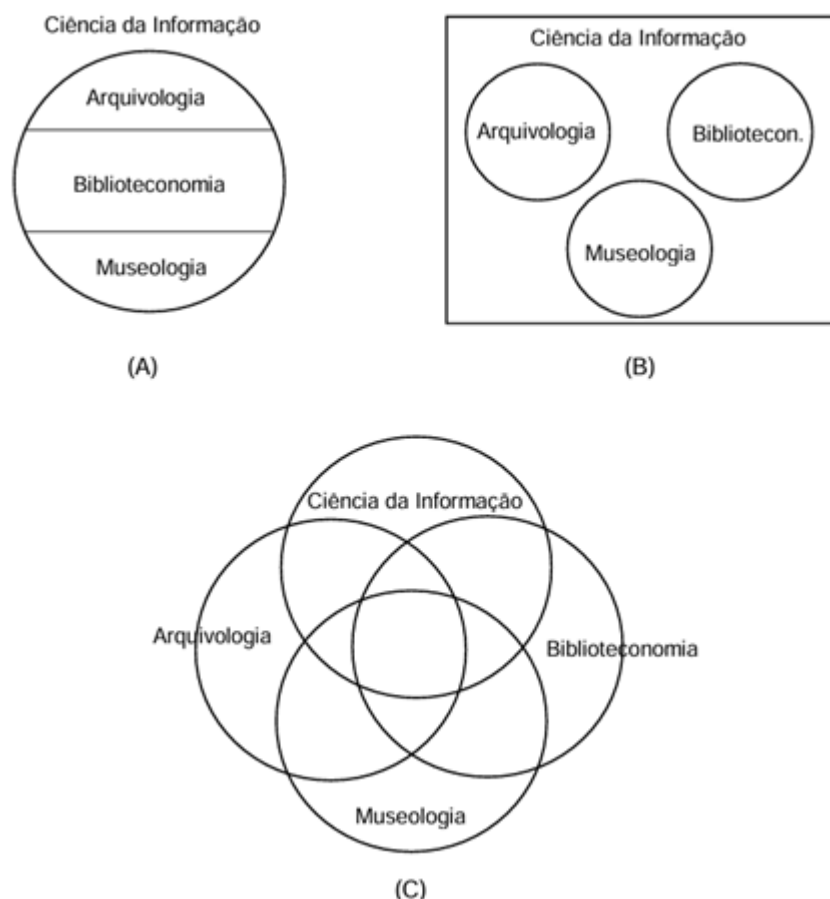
Ciência da Informação

Arquivologia

Biblioteconomia

Museologia

(A)

Ciência da Informação

Arquivologia

Bibliotecon.

Museologia

(B)

Ciência da Informação

Arquivologia

Biblioteconomia

Museologia

(C)